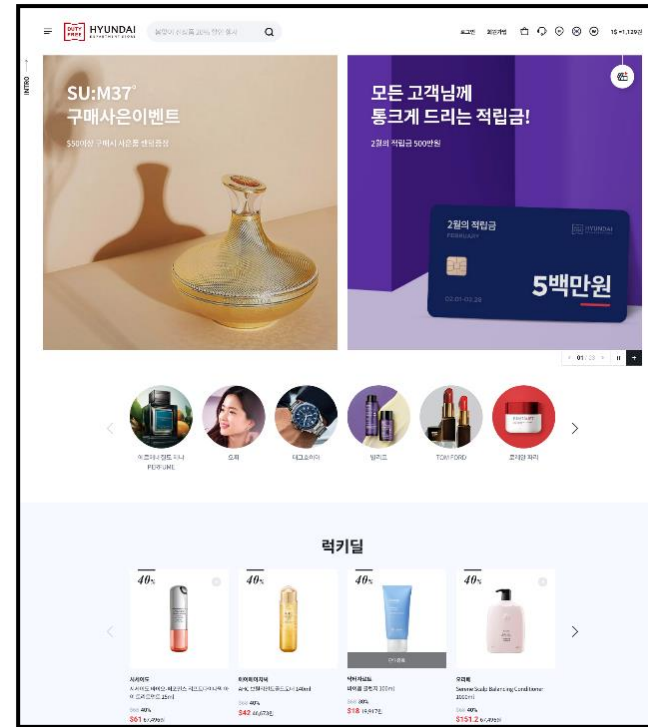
DUTY FREE HYUNDAI DEPARTMENT STORE

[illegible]

로그인 회원가입

1$ =1,129원

INTRO

SU:M37°
구매사은이벤트

$50이상 구매시 사은품 랜덤증정

모든 고객님께
통크게 드리는 적립금!

2월의 적립금 500만원

2월의 적립금
FEBRUARY

HYUNDAI

5백만원

02.01-02.28

01 / 23

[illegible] PERFUME

오휘

태그호이어

발몬드

TOM FORD

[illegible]

럭키딜

40%

40%

40%

40%

시세이도
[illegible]
$61

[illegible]
$42

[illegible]
$18

오리베
Serene Scalp Balancing Conditioner
$151.2